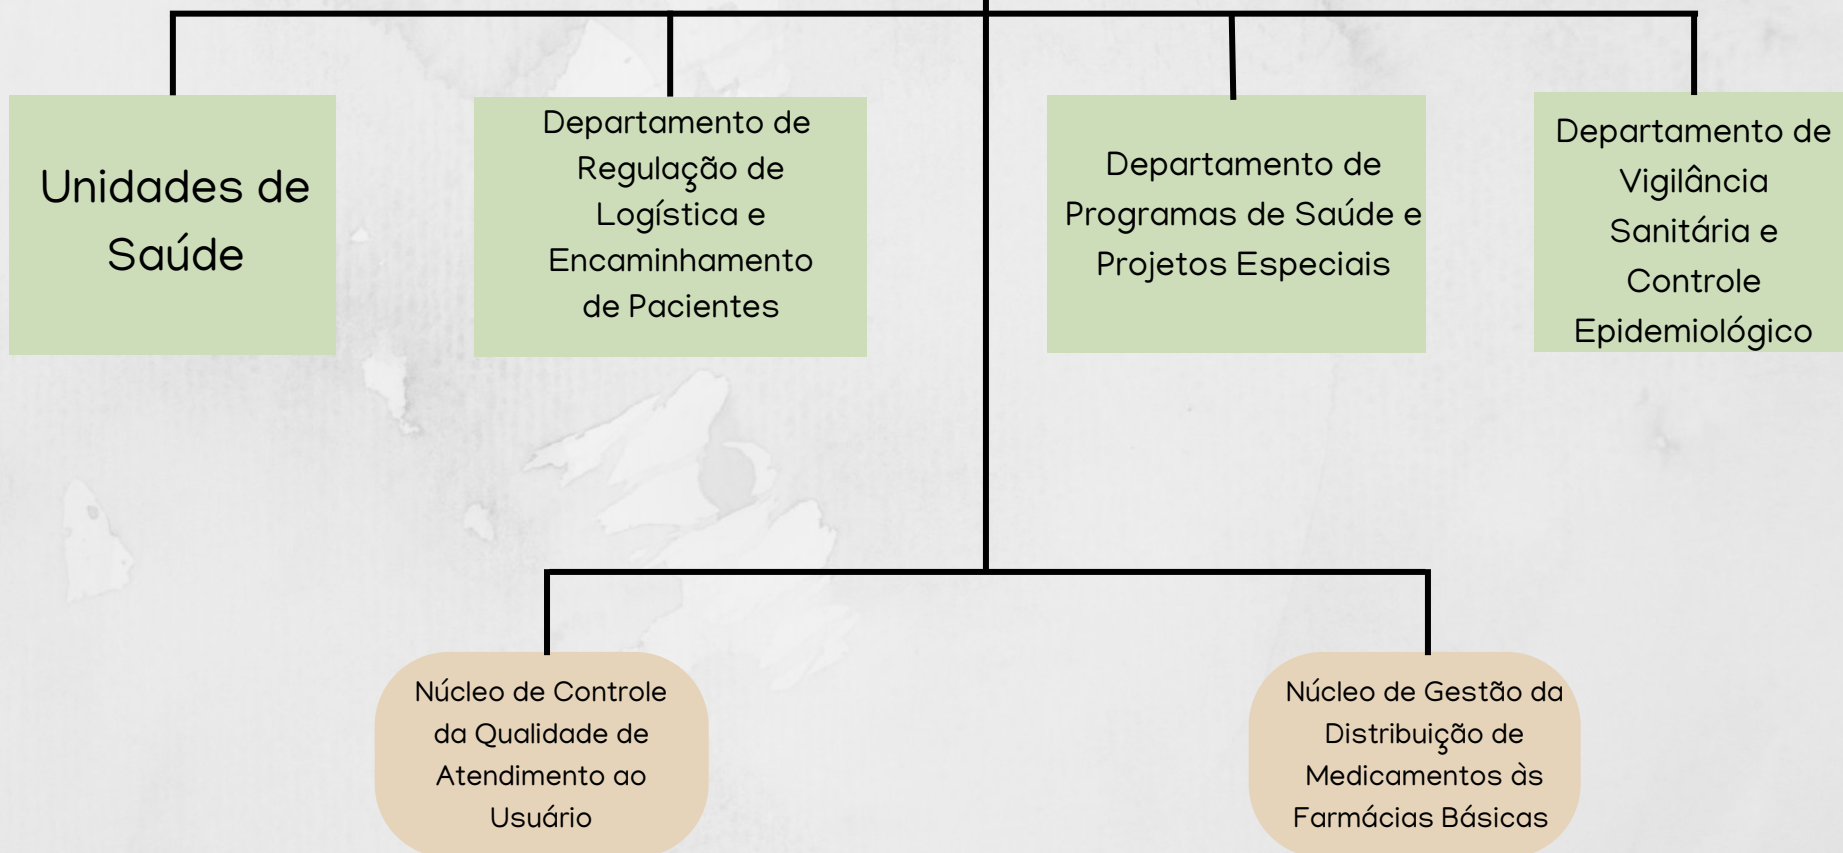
Unidades de Saúde

Departamento de Regulação de Logística e Encaminhamento de Pacientes

Departamento de Programas de Saúde e Projetos Especiais

Departamento de Vigilância Sanitária e Controle Epidemiológico

Núcleo de Controle da Qualidade de Atendimento ao Usuário

Núcleo de Gestão da Distribuição de Medicamentos às Farmácias Básicas